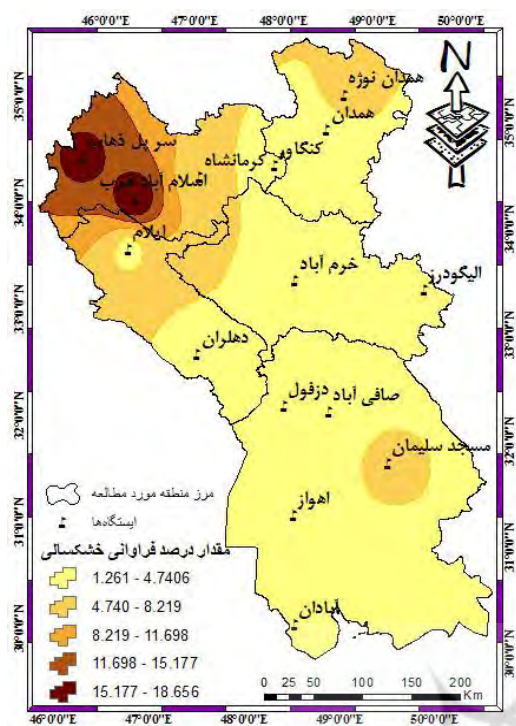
46°0'0"E
47°0'0"E
48°0'0"E
49°0'0"E
50°0'0"E

N

همدان نوژه
همدان
کنگاور
کرمانشاه
سر پل ذهاب
اسلام آباد غرب
ایلام
خرم آباد
الیگودرز
دهلران
صافی آباد دزفول
مسجد سلیمان
اهواز
آبادان

35°0'0"N
34°0'0"N
33°0'0"N
32°0'0"N
31°0'0"N
30°0'0"N

مرز منطقه مورد مطالعه
ایستگاه‌ها
مقدار درصد فراوانی خشکسالی
1.261 - 4.7406
4.740 - 8.219
8.219 - 11.698
11.698 - 15.177
15.177 - 18.656

0 25 50 100 150 200 Km